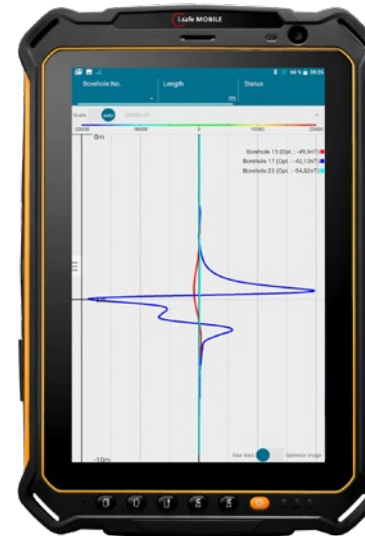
i.safe MOBILE

66 % 08:26

Borehole No.

Length

m

Status

Scale

auto

20000 nT

-20000

-10000

0

10000

20000

0m

Borehole 15 (Opt. : -49,9nT)

Borehole 17 (Opt. : -42,13nT)

Borehole 23 (Opt. : -54,82nT)

-10m

Raw data

Optimize image